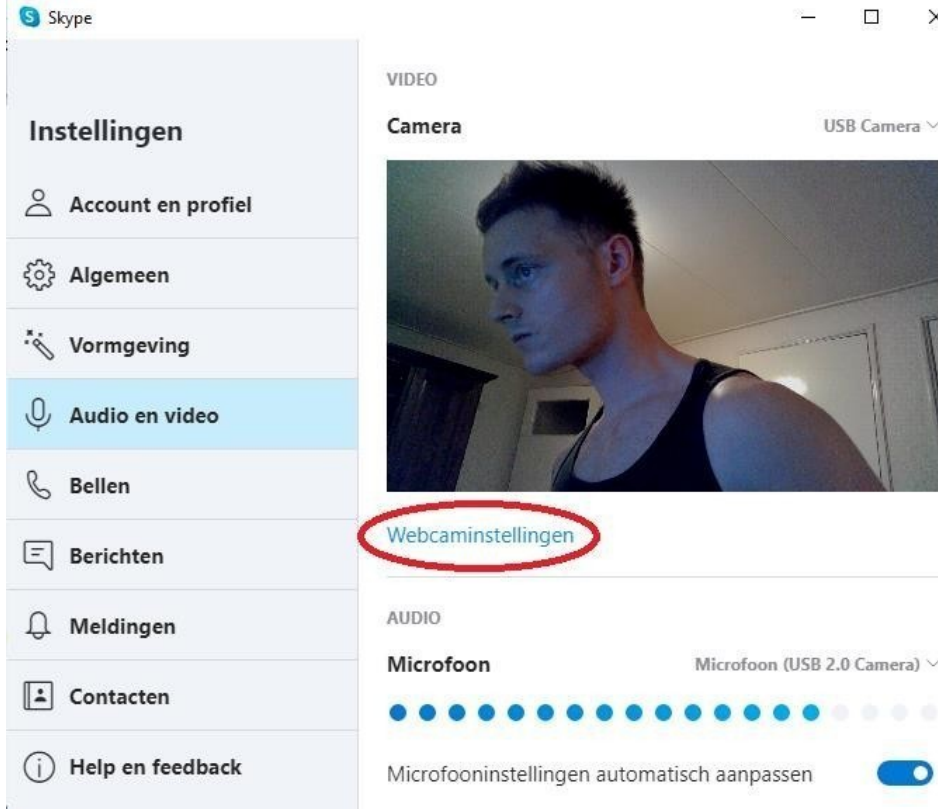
Skype

Instellingen

Account en profiel

Algemeen

Vormgeving

Audio en video

Bellen

Berichten

Meldingen

Contacten

Help en feedback

VIDEO

Camera

USB Camera

Webcaminstellingen

AUDIO

Microfoon

Microfoon (USB 2.0 Camera)

Microfooninstellingen automatisch aanpassen